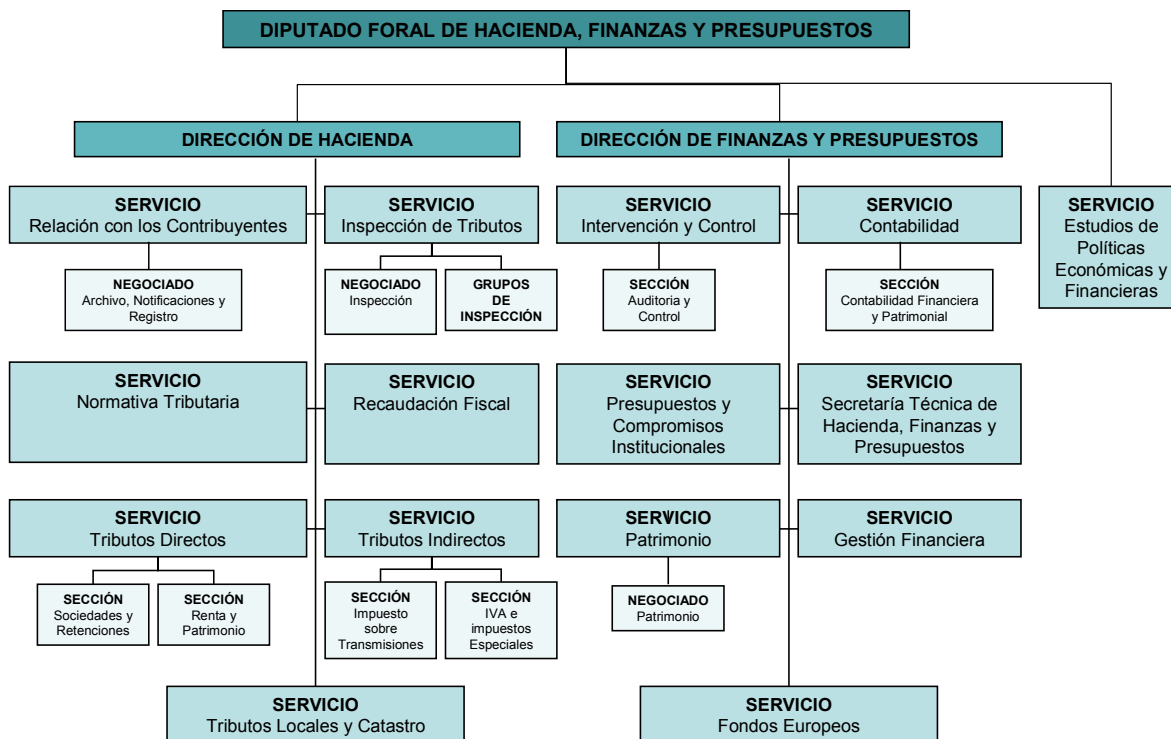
DIPUTADO FORAL DE HACIENDA, FINANZAS Y PRESUPUESTOS

DIRECCIÓN DE HACIENDA

DIRECCIÓN DE FINANZAS Y PRESUPUESTOS

SERVICIO
Estudios de Políticas Económicas y Financieras

SERVICIO
Relación con los Contribuyentes

NEGOCIADO
Archivo, Notificaciones y Registro

SERVICIO
Inspección de Tributos

NEGOCIADO
Inspección

GRUPOS DE INSPECCIÓN

SERVICIO
Intervención y Control

SECCIÓN
Auditoria y Control

SERVICIO
Contabilidad

SECCIÓN
Contabilidad Financiera y Patrimonial

SERVICIO
Normativa Tributaria

SERVICIO
Recaudación Fiscal

SERVICIO
Presupuestos y Compromisos Institucionales

SERVICIO
Secretaría Técnica de Hacienda, Finanzas y Presupuestos

SERVICIO
Tributos Directos

SECCIÓN
Sociedades y Retenciones

SECCIÓN
Renta y Patrimonio

SERVICIO
Tributos Indirectos

SECCIÓN
Impuesto sobre Transmisiones

SECCIÓN
IVA e impuestos Especiales

SERVICIO
Patrimonio

NEGOCIADO
Patrimonio

SERVICIO
Gestión Financiera

SERVICIO
Tributos Locales y Catastro

SERVICIO
Fondos Europeos